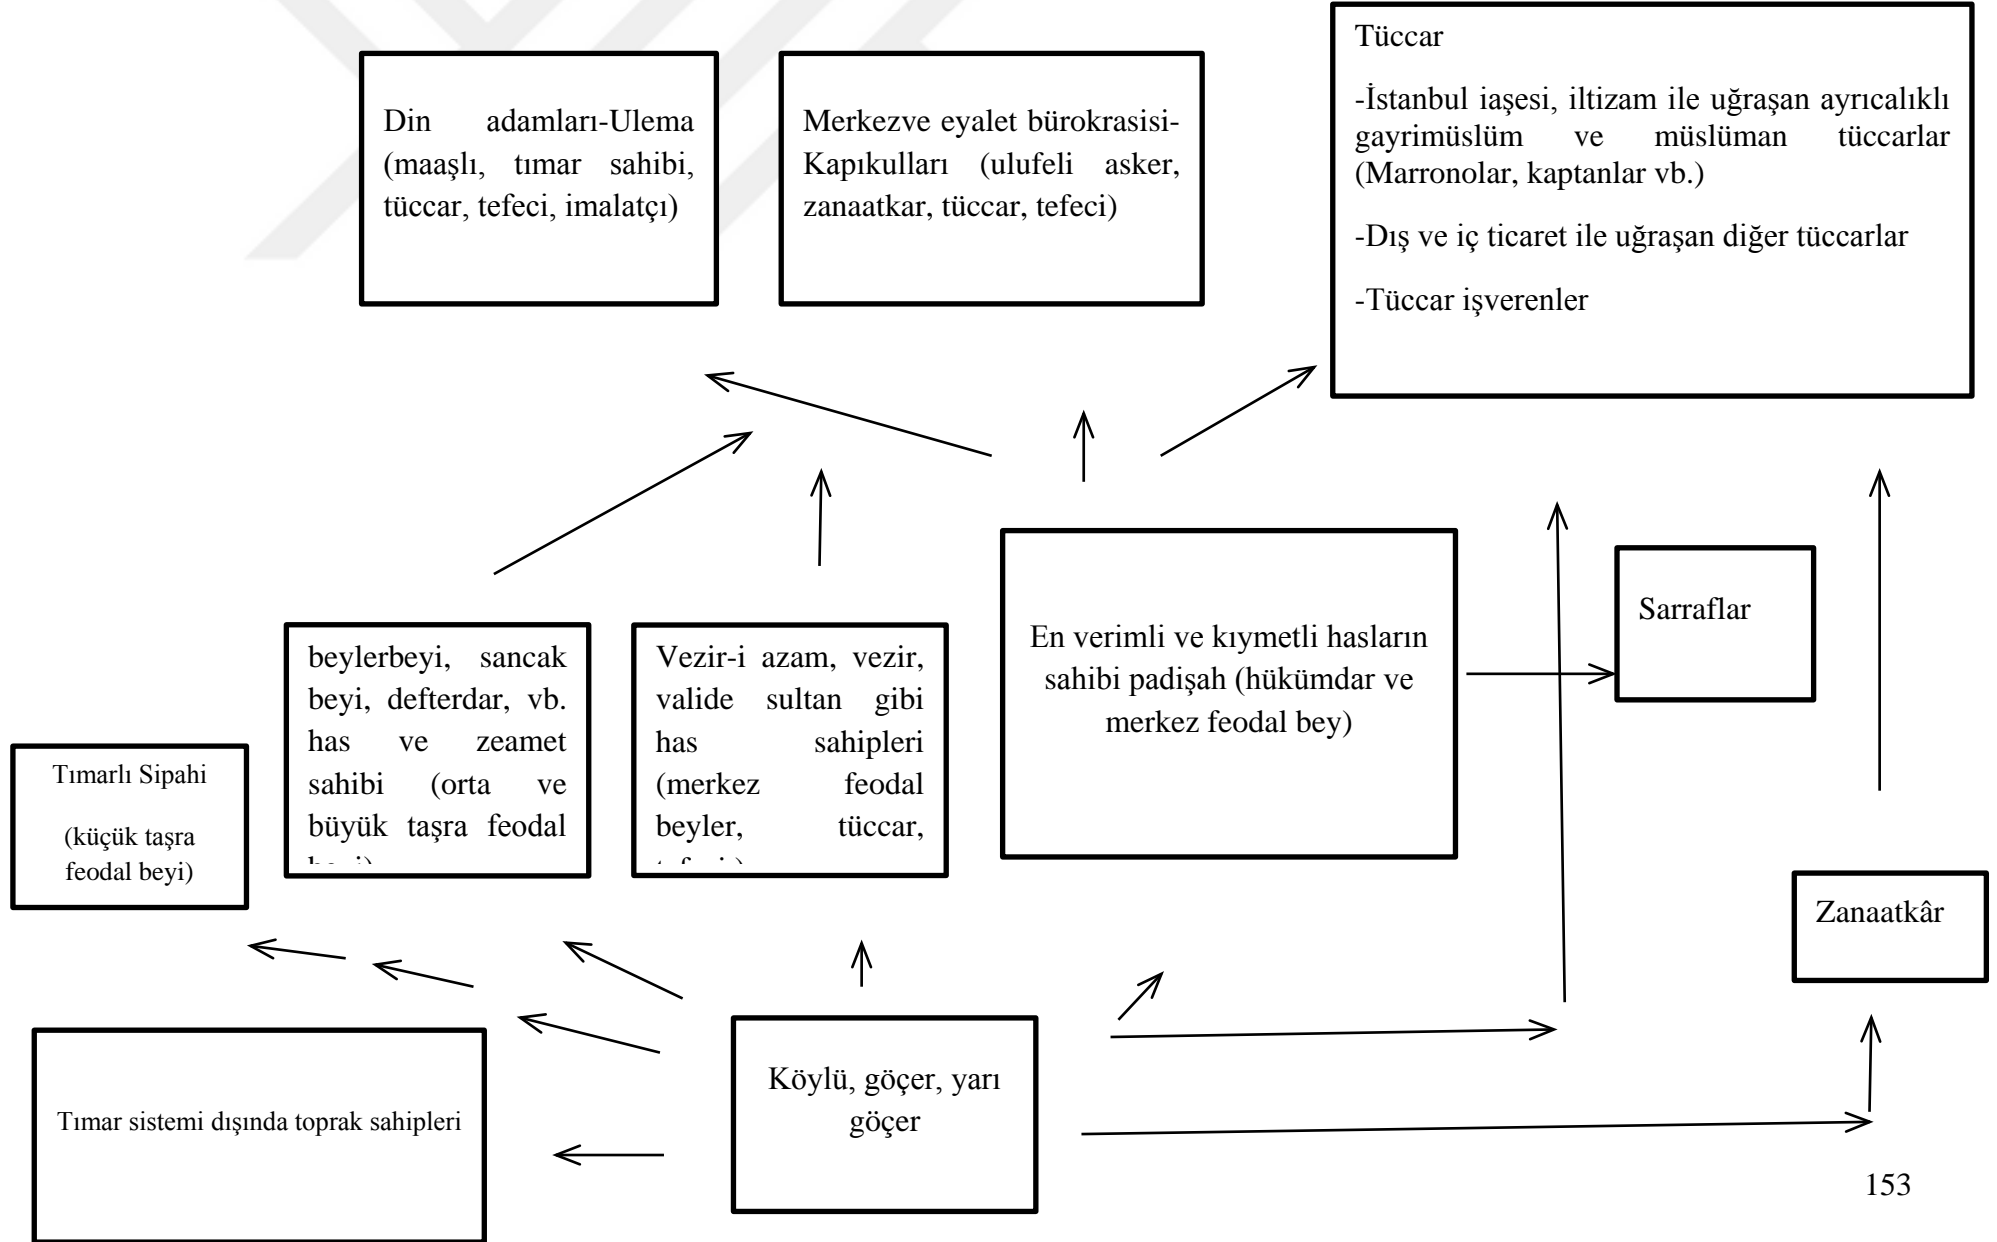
Din adamları-Ulema (maaşlı, tımar sahibi, tüccar, tefeci, imalatçı)

Merkezve eyalet bürokrasisi-Kapıkulları (ulufeli asker, zanaatkar, tüccar, tefeci)

Tüccar

-İstanbul iaşesi, iltizam ile uğraşan ayrıcalıklı gayrimüslüm ve müslüman tüccarlar (Marronolar, kaptanlar vb.)

-Dış ve iç ticaret ile uğraşan diğer tüccarlar

-Tüccar işverenler

beylerbeyi, sancak beyi, defterdar, vb. has ve zeamet sahibi (orta ve büyük taşra feodal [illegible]

Vezir-i azam, vezir, valide sultan gibi has sahipleri (merkez feodal beyler, tüccar, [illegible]

En verimli ve kıymetli hasların sahibi padişah (hükümdar ve merkez feodal bey)

Sarraflar

Tımarlı Sipahi

(küçük taşra feodal beyi)

Zanaatkâr

Tımar sistemi dışında toprak sahipleri

Köylü, göçer, yarı göçer

153